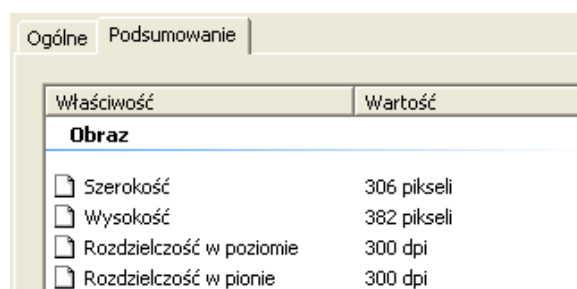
Ogólne Podsumowanie

| Właściwość | Wartość |
|---|---|
| **Obraz** | |
| Szerokość | 306 pikseli |
| Wysokość | 382 pikseli |
| Rozdzielczość w poziomie | 300 dpi |
| Rozdzielczość w pionie | 300 dpi |